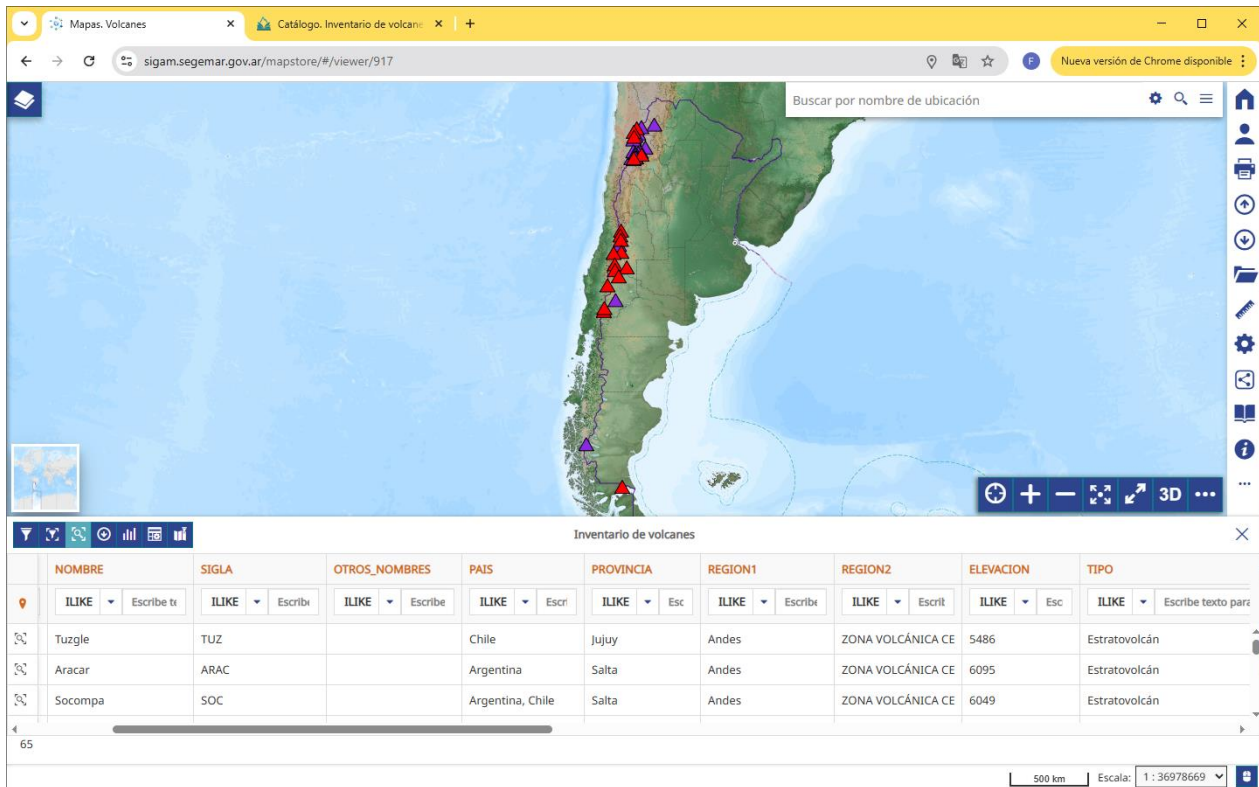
Mapas. Volcanes
Catálogo. Inventario de volcane
sigam.segemar.gov.ar/mapstore/#/viewer/917
Nueva versión de Chrome disponible
Buscar por nombre de ubicación
3D
Inventario de volcanes

| NOMBRE | SIGLA | OTROS_NOMBRES | PAIS | PROVINCIA | REGION1 | REGION2 | ELEVACION | TIPO |
|---|---|---|---|---|---|---|---|---|
| ILIKE Escribe te | ILIKE Escribe | ILIKE Escribe | ILIKE Escri | ILIKE Esc | ILIKE Escribe | ILIKE Escrit | ILIKE Esc | ILIKE Escribe texto para |
| Tuzgle | TUZ | | Chile | Jujuy | Andes | ZONA VOLCÁNICA CE | 5486 | Estratovolcán |
| Aracar | ARAC | | Argentina | Salta | Andes | ZONA VOLCÁNICA CE | 6095 | Estratovolcán |
| Socompa | SOC | | Argentina, Chile | Salta | Andes | ZONA VOLCÁNICA CE | 6049 | Estratovolcán |

65
500 km
Escala: 1 : 36978669